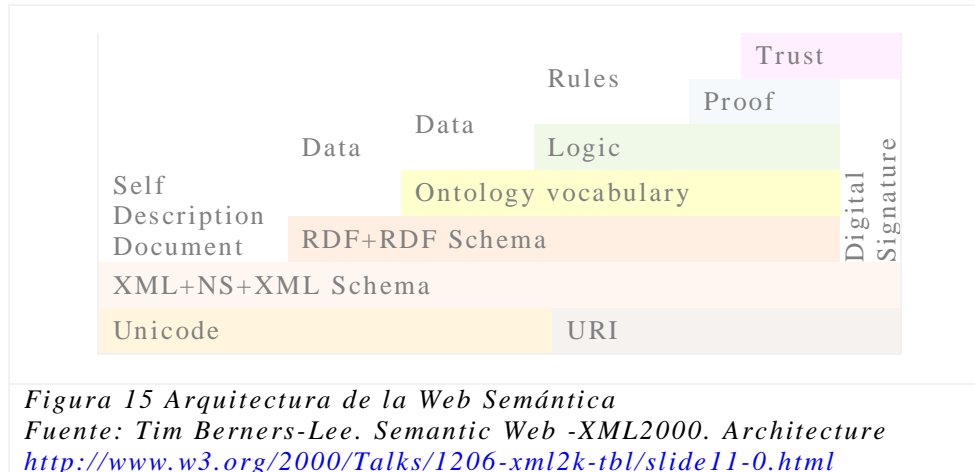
Trust

Rules

Proof

Data

Data

Logic

Self Description Document

Ontology vocabulary

RDF+RDF Schema

Digital Signature

XML+NS+XML Schema

Unicode

URI

*Figura 15 Arquitectura de la Web Semántica*
*Fuente: Tim Berners-Lee. Semantic Web -XML2000. Architecture*
*http://www.w3.org/2000/Talks/1206-xml2k-tbl/slide11-0.html*